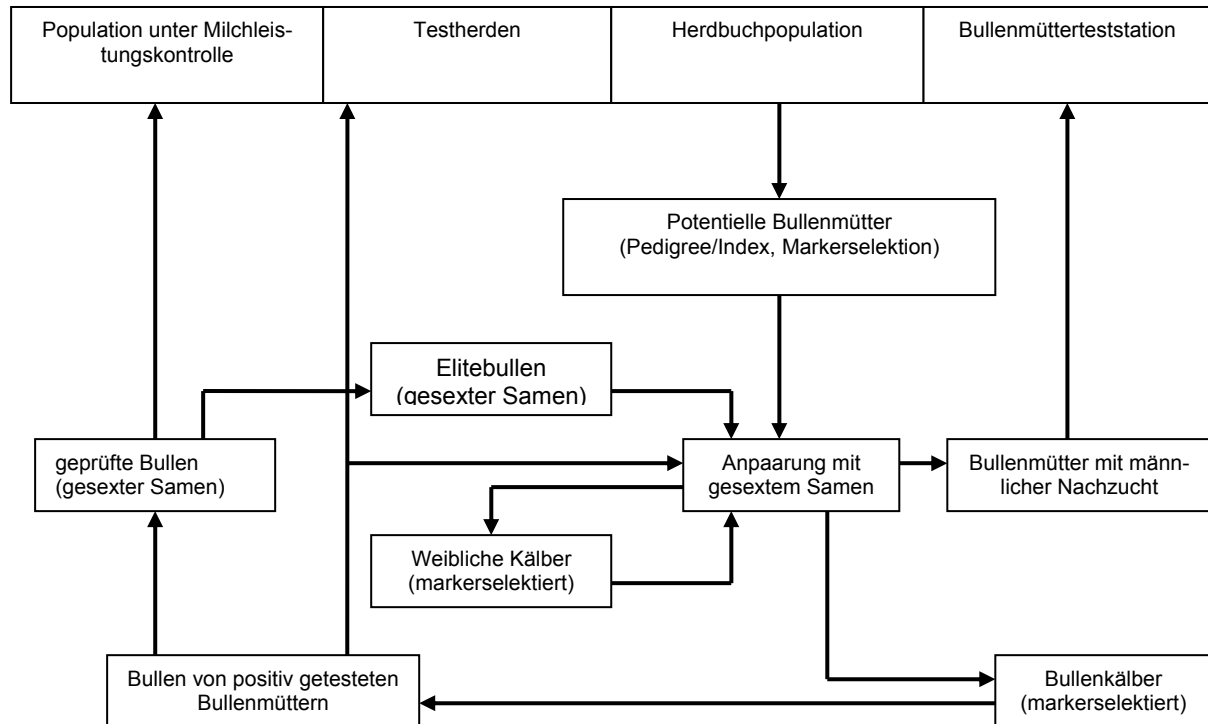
Population unter Milchleistungskontrolle

Testherden

Herdbuchpopulation

Bullenmütterteststation

Potentielle Bullenmütter (Pedigree/Index, Markerselektion)

Elitebullen (gesexter Samen)

geprüfte Bullen (gesexter Samen)

Anpaarung mit gesextem Samen

Bullenmütter mit männlicher Nachzucht

Weibliche Kälber (markerselektiert)

Bullen von positiv getesteten Bullenmüttern

Bullenkälber (markerselektiert)